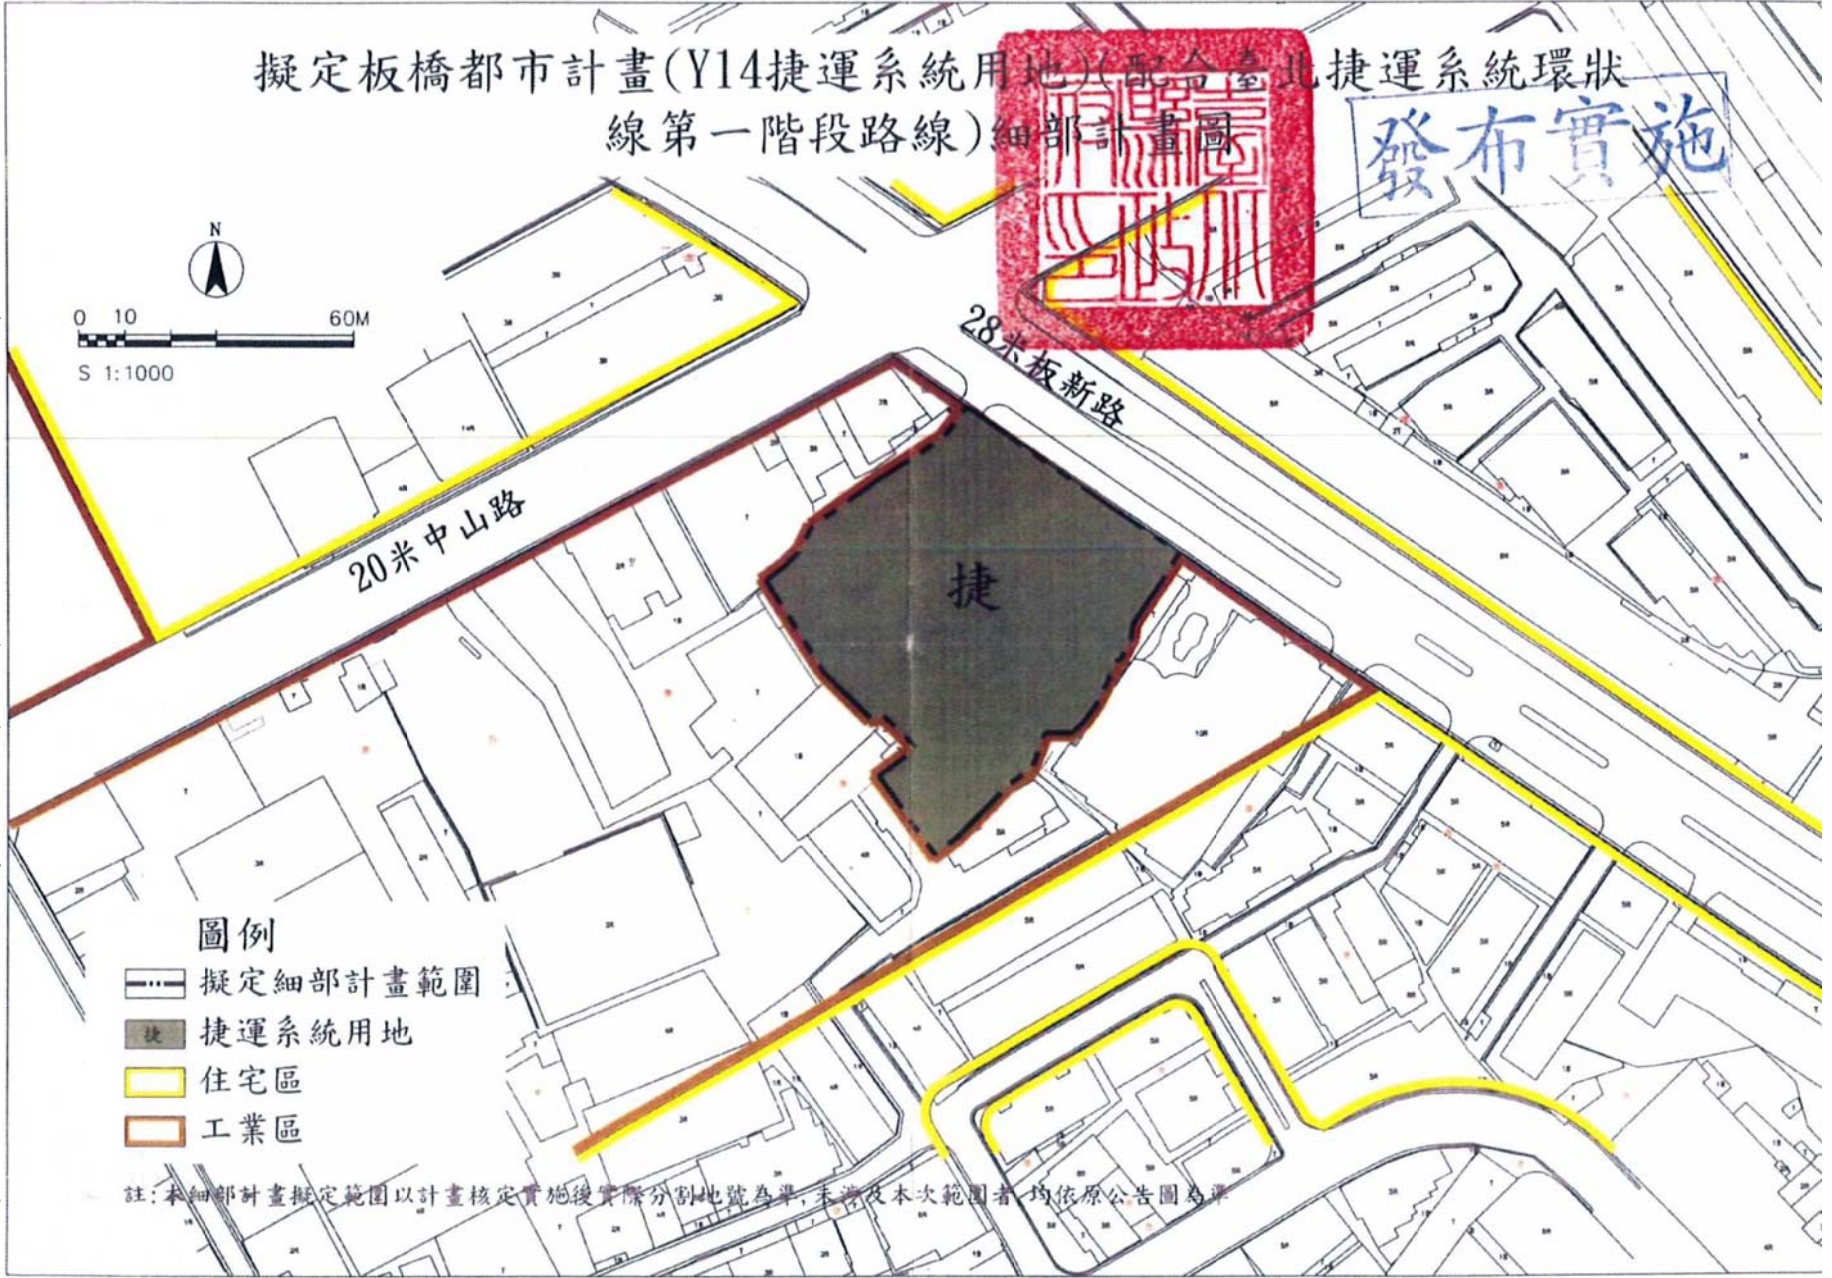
擬定板橋都市計畫(Y14捷運系統用地)(配合臺北捷運系統環狀線第一階段路線)細部計畫圖

發布實施

N

0 10 60M

S 1:1000

28米板新路

20米中山路

捷

圖例

擬定細部計畫範圍

捷 捷運系統用地

住宅區

工業區

註:本細部計畫擬定範圍以計畫核定實施後實際分割地號為準,未涉及本次範圍者,均依原公告圖為準